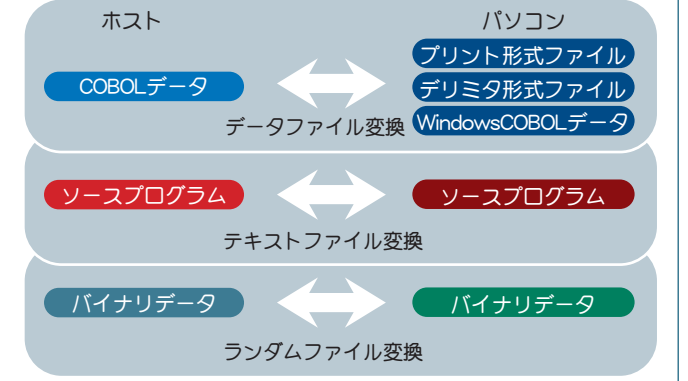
ホスト

パソコン

COBOLデータ

プリント形式ファイル

デリミタ形式ファイル

WindowsCOBOLデータ

データファイル変換

ソースプログラム

ソースプログラム

テキストファイル変換

バイナリデータ

バイナリデータ

ランダムファイル変換